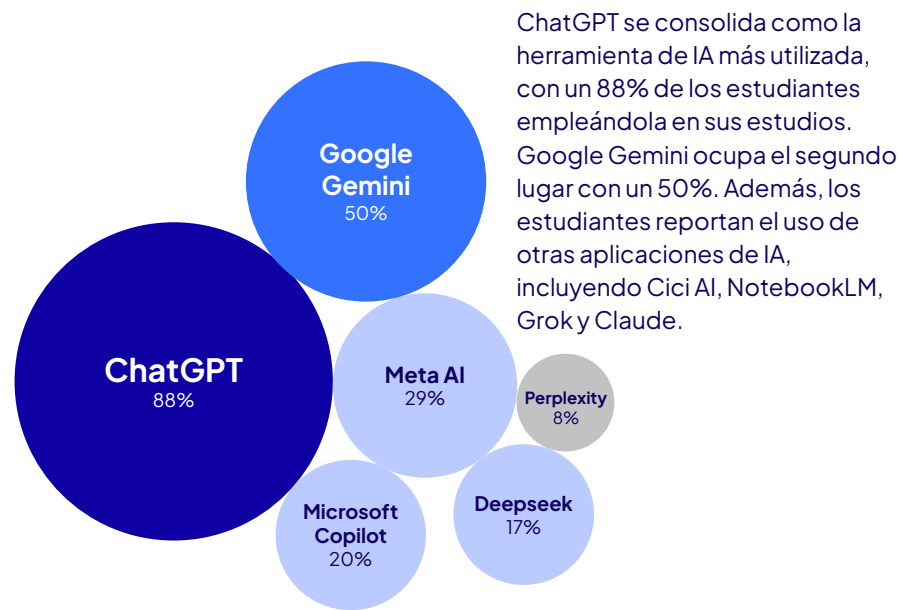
ChatGPT se consolida como la herramienta de IA más utilizada, con un 88% de los estudiantes empleándola en sus estudios. Google Gemini ocupa el segundo lugar con un 50%. Además, los estudiantes reportan el uso de otras aplicaciones de IA, incluyendo Cici AI, NotebookLM, Grok y Claude.

Google Gemini
50%

ChatGPT
88%

Meta AI
29%

Perplexity
8%

Microsoft Copilot
20%

Deepseek
17%